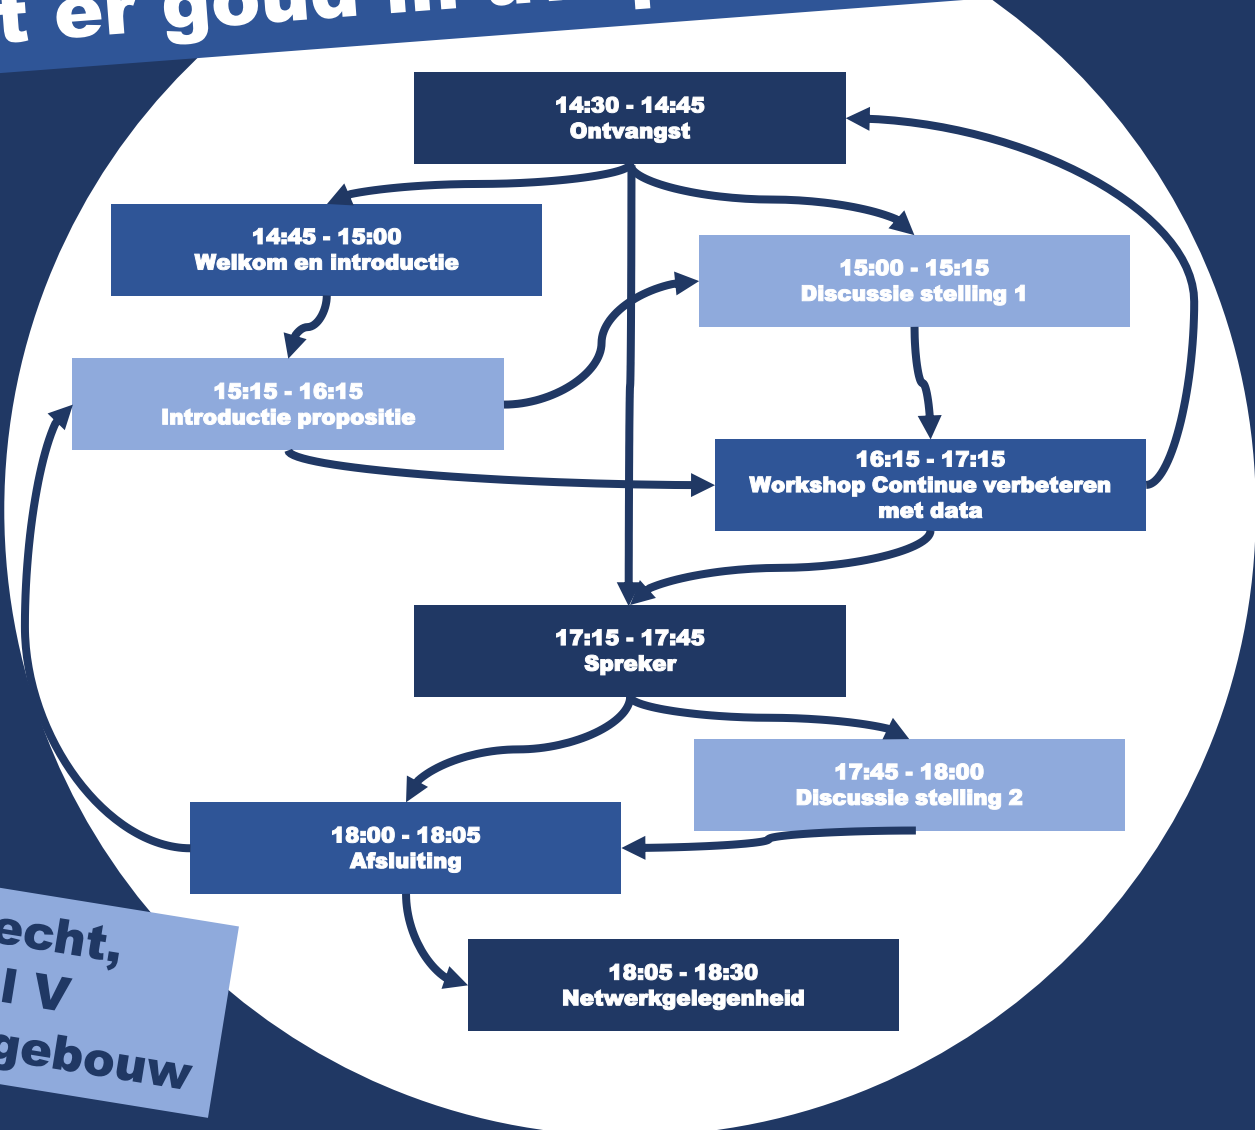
t er goud in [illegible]

14:30 - 14:45
Ontvangst

14:45 - 15:00
Welkom en introductie

15:00 - 15:15
Discussie stelling 1

15:15 - 16:15
Introductie propositie

16:15 - 17:15
Workshop Continue verbeteren met data

17:15 - 17:45
Spreker

17:45 - 18:00
Discussie stelling 2

18:00 - 18:05
Afsluiting

18:05 - 18:30
Netwerkgelegenheid

echt,
l V
gebouw